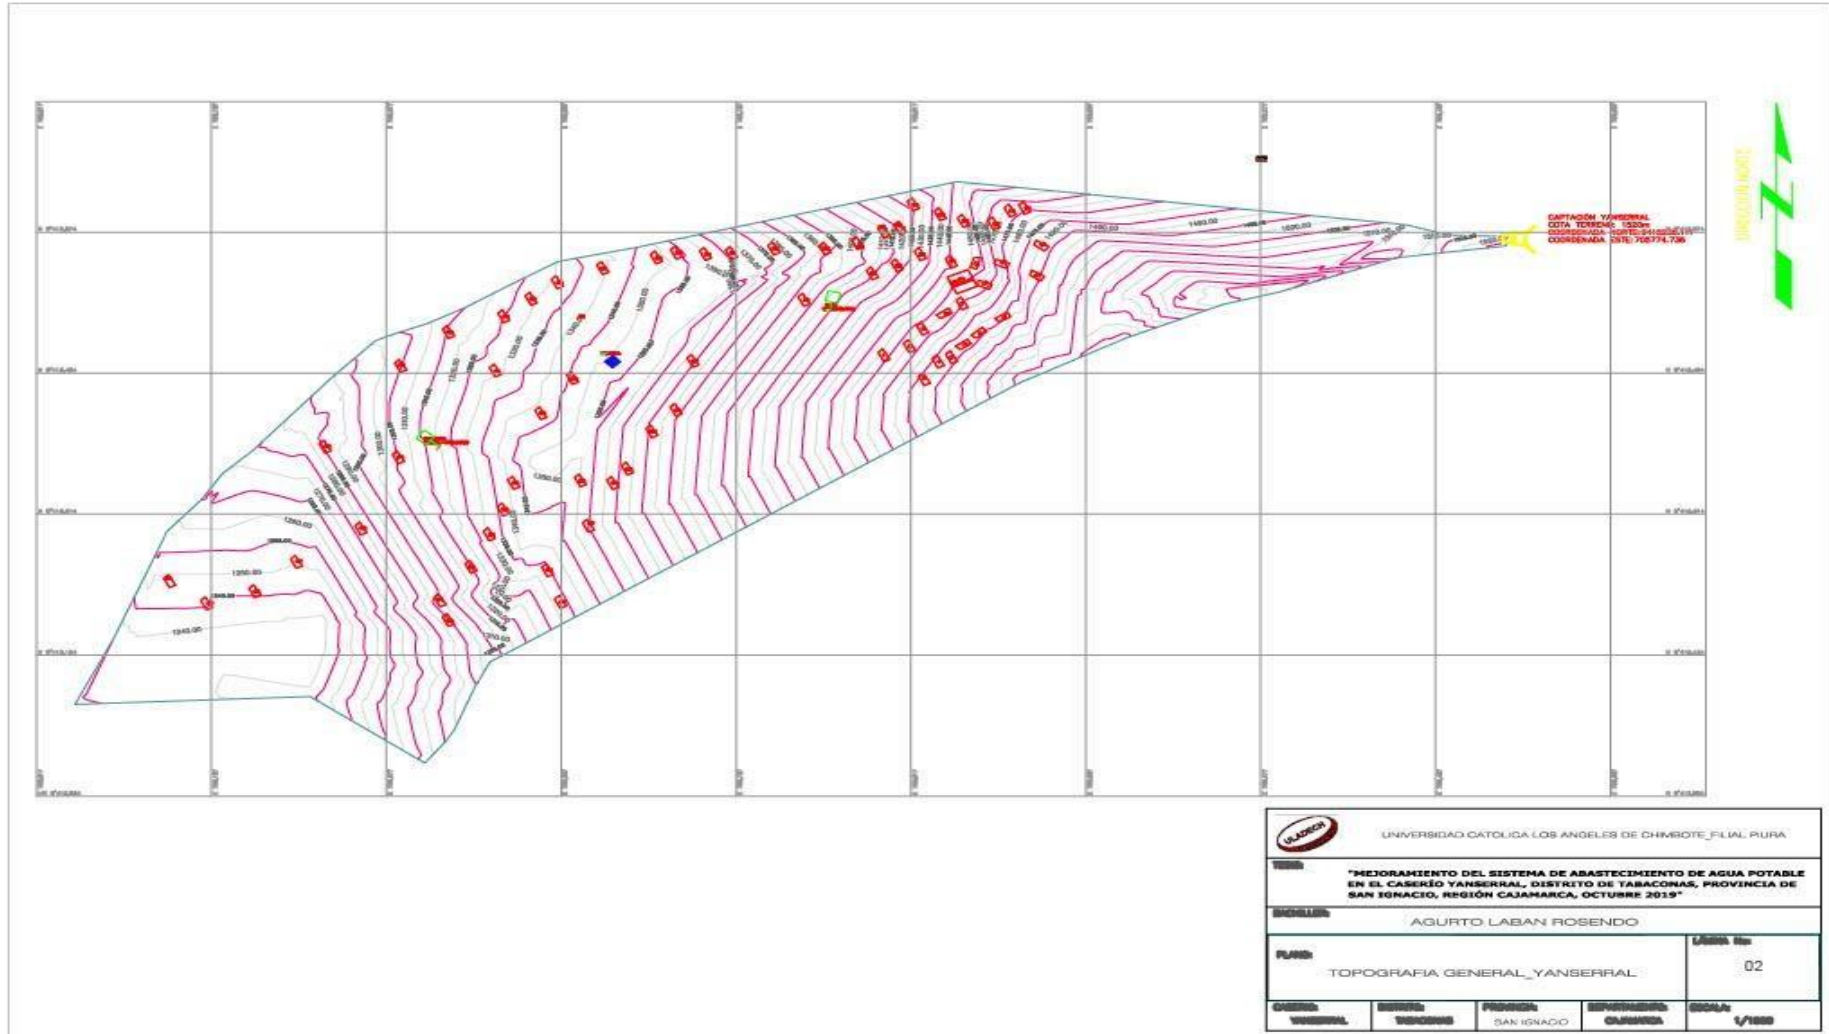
CAPTACIÓN YANSERRAL
COTA TERRENO: 1520m
COORDENADA NORTE: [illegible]
COORDENADA ESTE: 705774.736

DIRECCION NORTE

1480.00
1490.00
1520.00
1250.00
1260.00
1250.00
1240.00

UNIVERSIDAD CATOLICA LOS ANGELES DE CHIMBOTE_FILIAL PIURA

TESIS:
"MEJORAMIENTO DEL SISTEMA DE ABASTECIMIENTO DE AGUA POTABLE EN EL CASERÍO YANSERRAL, DISTRITO DE TABACONAS, PROVINCIA DE SAN IGNACIO, REGIÓN CAJAMARCA, OCTUBRE 2019"

BACHILLER:
AGURTO LABAN ROSENDO

PLANO:
TOPOGRAFIA GENERAL_YANSERRAL

LÁMINA No:
02

| CASERIO: | DISTRITO: | PROVINCIA: | DEPARTAMENTO: | ESCALA: |
|---|---|---|---|---|
| YANSERRAL | TABACONAS | SAN IGNACIO | CAJAMARCA | 1/1000 |